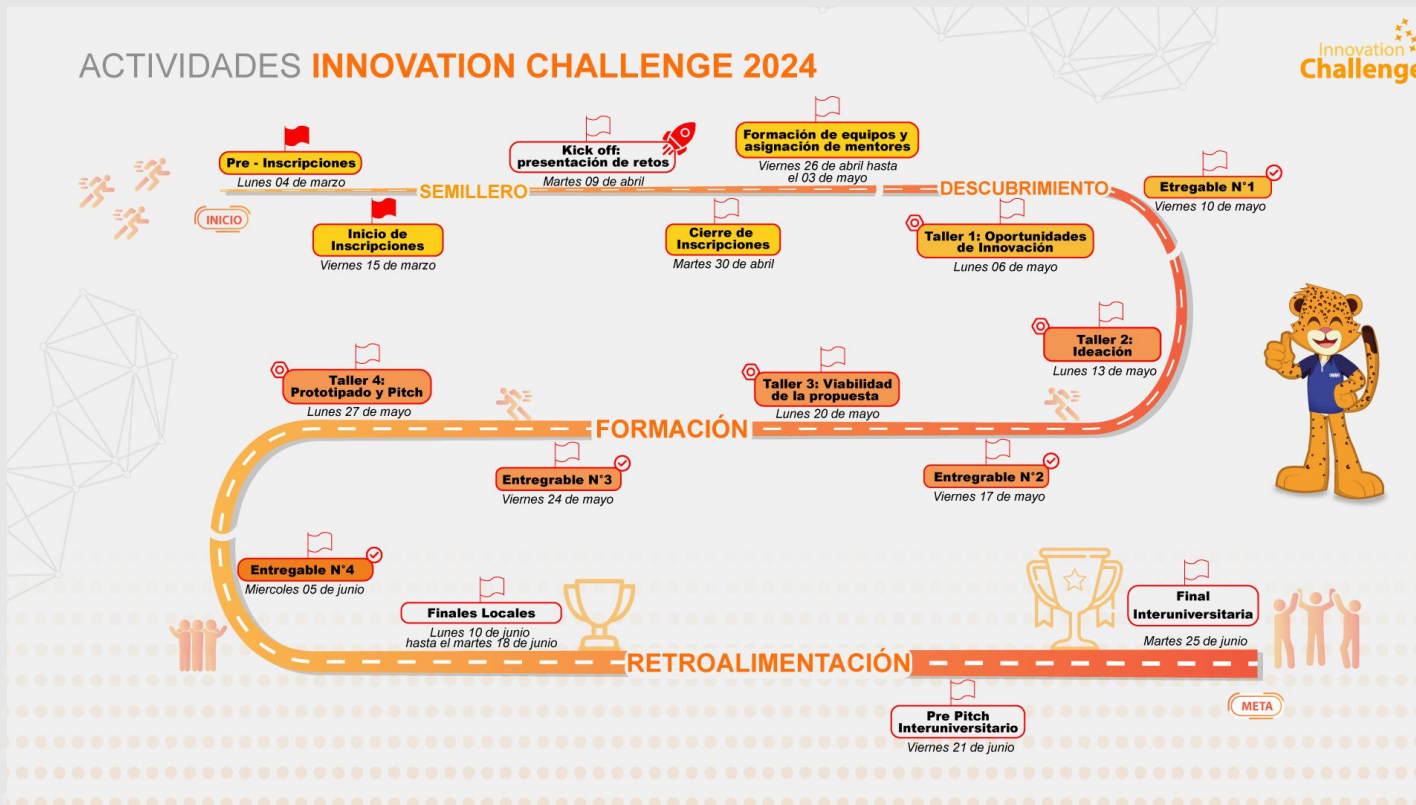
ACTIVIDADES INNOVATION CHALLENGE 2024

Innovation Challenge

INICIO

Pre - Inscripciones
Lunes 04 de marzo

Inicio de Inscripciones
Viernes 15 de marzo

SEMILLERO

Kick off: presentación de retos
Martes 09 de abril

Cierre de Inscripciones
Martes 30 de abril

Formación de equipos y asignación de mentores
Viernes 26 de abril hasta el 03 de mayo

DESCUBRIMIENTO

Taller 1: Oportunidades de Innovación
Lunes 06 de mayo

Etregable N°1
Viernes 10 de mayo

Taller 2: Ideación
Lunes 13 de mayo

Entregable N°2
Viernes 17 de mayo

Taller 3: Viabilidad de la propuesta
Lunes 20 de mayo

FORMACIÓN

Entregrable N°3
Viernes 24 de mayo

Taller 4: Prototipado y Pitch
Lunes 27 de mayo

Entregable N°4
Miercoles 05 de junio

Finales Locales
Lunes 10 de junio hasta el martes 18 de junio

RETROALIMENTACIÓN

Pre Pitch Interuniversitario
Viernes 21 de junio

Final Interuniversitaria
Martes 25 de junio

META